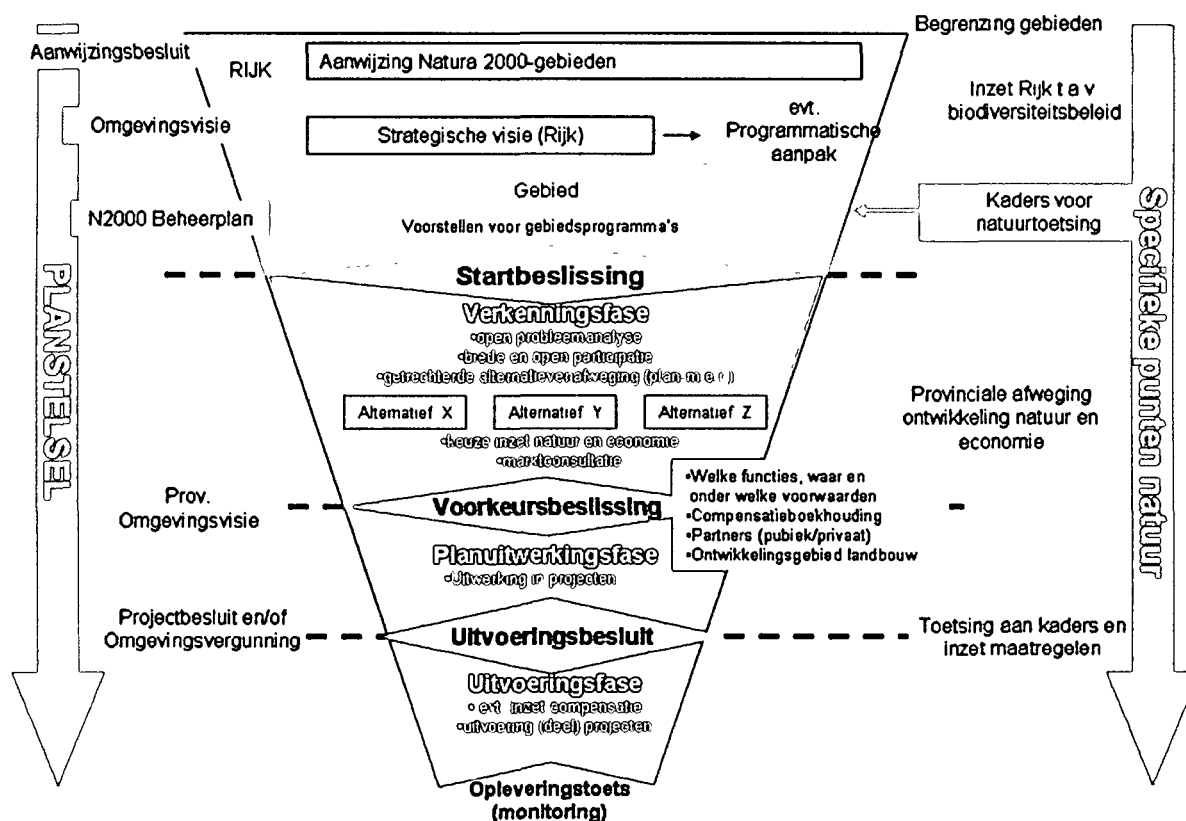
Aanwijzingsbesluit

Omgevingsvisie

N2000 Beheerplan

PLANSTELSEL

RIJK

Aanwijzing Natura 2000-gebieden

Strategische visie (Rijk)

evt. Programmatische aanpak

Gebied

Voorstellen voor gebiedsprogramma's

Begrenzing gebieden

Inzet Rijk t a v biodiversiteitsbeleid

Kaders voor natuurtoetsing

Specifieke punten natuur

Startbeslissing

Verkenningsfase
•open probleemanalyse
•brede en open participatie
•getrechterde alternatievenafweging (plan-m e r )

Alternatief X

Alternatief Y

Alternatief Z

•keuze inzet natuur en economie
•marktconsultatie

Provinciale afweging ontwikkeling natuur en economie

Prov. Omgevingsvisie

Voorkeursbeslissing

•Welke functies, waar en onder welke voorwaarden
•Compensatieboekhouding
•Partners (pubiek/privaat)
•Ontwikkelingsgebied landbouw

Planuitwerkingsfase
•Uitwerking in projecten

Projectbesluit en/of Omgevingsvergunning

Uitvoeringsbesluit

Toetsing aan kaders en inzet maatregelen

Uitvoeringsfase
• evt inzet compensatie
•uitvoering (deel) projecten

Opleveringstoets (monitoring)